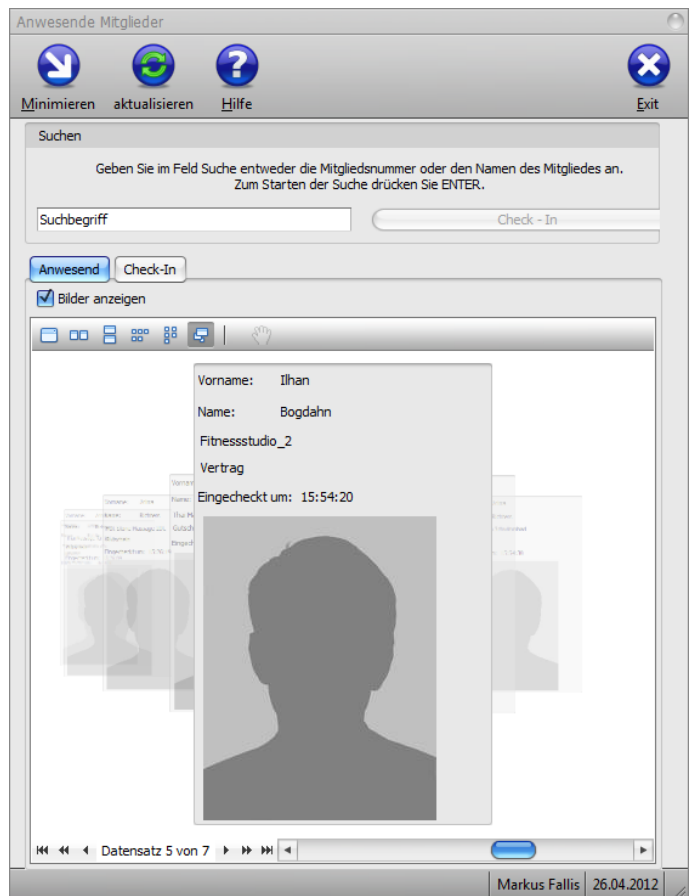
Anwesende Mitglieder

Minimieren
aktualisieren
Hilfe
Exit

Suchen

Geben Sie im Feld Suche entweder die Mitgliedsnummer oder den Namen des Mitgliedes an.
Zum Starten der Suche drücken Sie ENTER.

Suchbegriff
Check - In

Anwesend
Check-In

Bilder anzeigen

Vorname: Ilhan
Name: Bogdahn
Fitnessstudio_2
Vertrag
Eingecheckt um: 15:54:20

Datensatz 5 von 7

Markus Fallis
26.04.2012